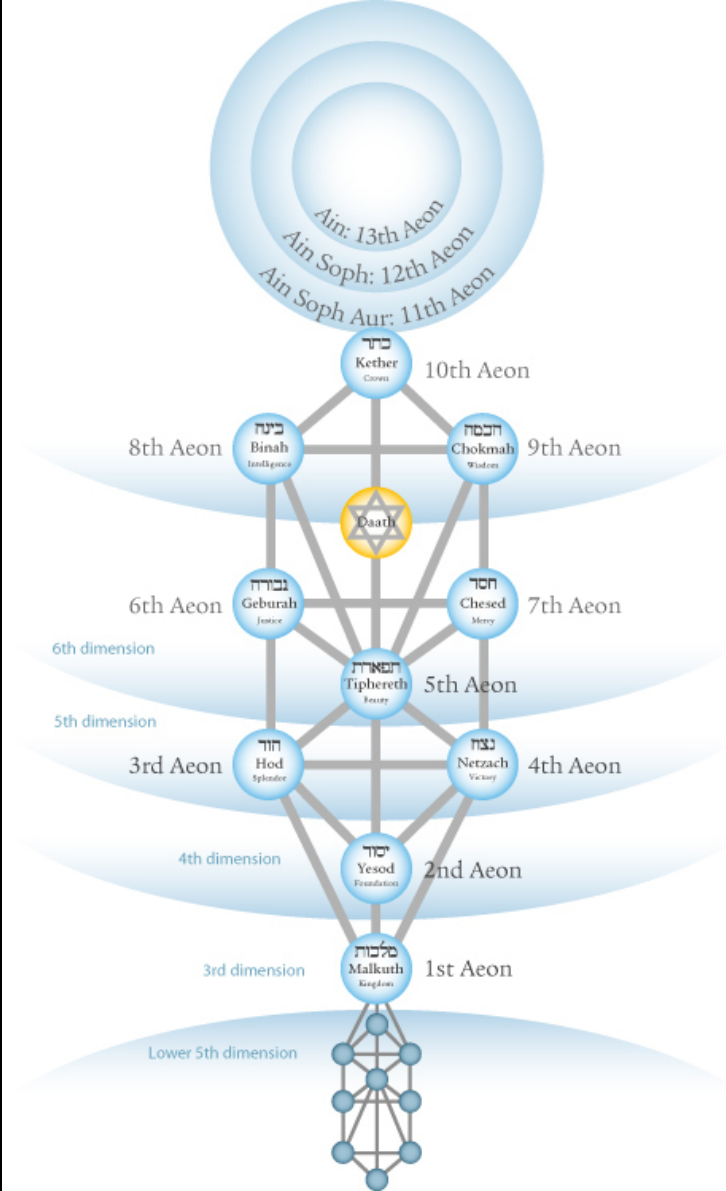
Ain: 13th Aeon
Ain Soph: 12th Aeon
Ain Soph Aur: 11th Aeon

כתר
Kether
Crown
10th Aeon

8th Aeon
בינה
Binah
Intelligence

חכמה
Chokmah
Wisdom
9th Aeon

Daath

6th Aeon
גבורה
Geburah
Justice

חסד
Chesed
Mercy
7th Aeon

6th dimension

תפארת
Tiphereth
Beauty
5th Aeon

5th dimension

3rd Aeon
הוד
Hod
Splendor

נצח
Netzach
Victory
4th Aeon

4th dimension

יסוד
Yesod
Foundation
2nd Aeon

3rd dimension

מלכות
Malkuth
Kingdom
1st Aeon

Lower 5th dimension